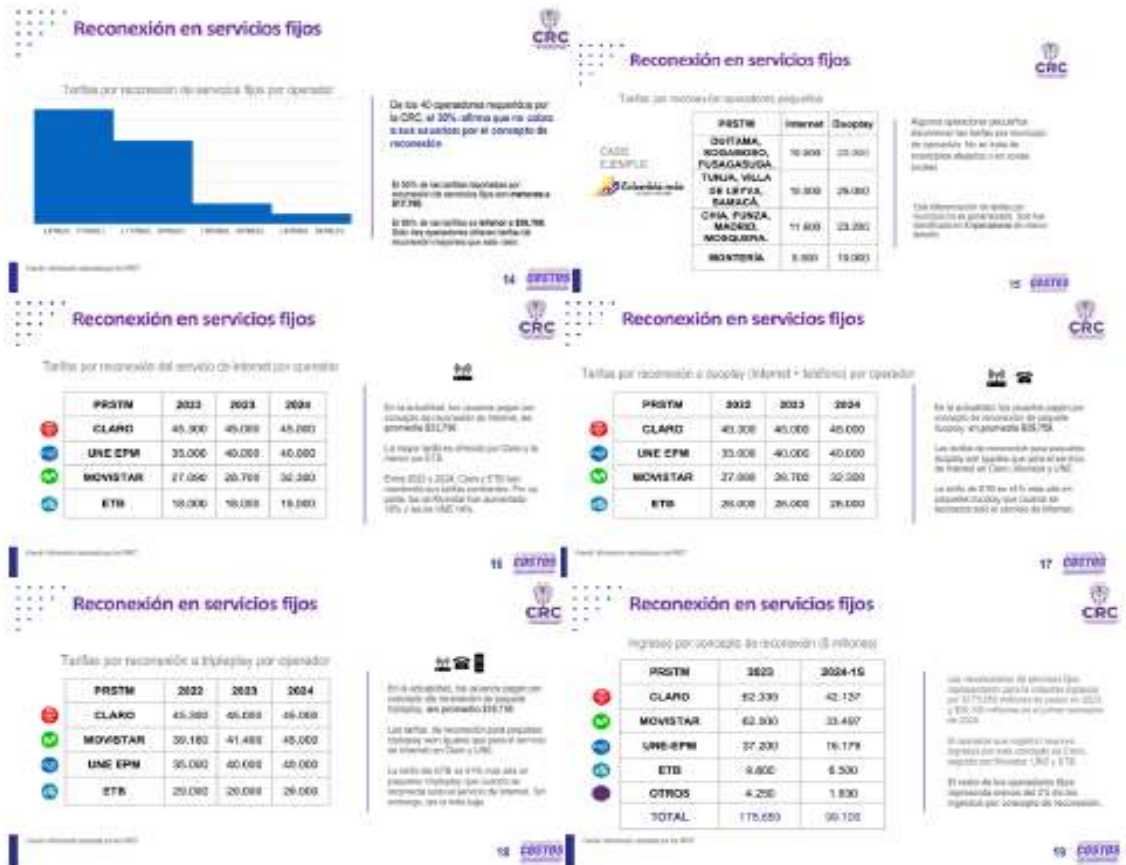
Reconexión en servicios fijos

CRC

Tarifas por reconexión de servicios fijos por operador

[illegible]

De los 40 operadores requeridos por la CRC, el 30% afirma que no cobra a sus usuarios por el concepto de reconexión

El 50% de las tarifas reportadas por reconexión de servicios fijos son menores a $17.700.

El 50% de las tarifas es inferior a $36.700. Solo tres operadores ofrecen tarifas de reconexión mayores que este valor.

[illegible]

14 COSTOS

Reconexión en servicios fijos

CRC

Tarifas por reconexión operadores pequeños

CASO EJEMPLO

Colombia más

| PRSTM | Internet | Duoplay |
|---|---|---|
| DUITAMA, SOGAMOSO, FUSAGASUGÁ | 16.000 | 23.000 |
| TUNJA, VILLA DE LEYVA, SAMACÁ | 16.000 | 26.000 |
| CHÍA, FUNZA, MADRID, MOSQUERA | 11.600 | 23.200 |
| MONTERÍA | 8.000 | 10.000 |

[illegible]

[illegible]

15 COSTOS

Reconexión en servicios fijos

CRC

Tarifas por reconexión del servicio de Internet por operador

| PRSTM | 2022 | 2023 | 2024 |
|---|---|---|---|
| CLARO | 45.300 | 45.000 | 45.000 |
| UNE EPM | 35.000 | 40.000 | 40.000 |
| MOVISTAR | 27.090 | 28.700 | 32.300 |
| ETB | 18.000 | 18.000 | 19.000 |

En la actualidad, los usuarios pagan por concepto de reconexión de Internet, en promedio $33.750.

La mayor tarifa es ofrecida por Claro y la menor por ETB.

Entre 2022 y 2024, Claro y ETB han mantenido sus tarifas constantes. Por su parte, las de Movistar han aumentado 19% y las de UNE 14%.

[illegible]

16 COSTOS

Reconexión en servicios fijos

CRC

Tarifas por reconexión a duoplay (Internet + telefonía) por operador

| PRSTM | 2022 | 2023 | 2024 |
|---|---|---|---|
| CLARO | 45.300 | 45.000 | 45.000 |
| UNE EPM | 35.000 | 40.000 | 40.000 |
| MOVISTAR | 27.090 | 28.700 | 32.300 |
| ETB | 26.000 | 26.000 | 26.000 |

En la actualidad, los usuarios pagan por concepto de reconexión de paquete Duoplay, en promedio $35.750.

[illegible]

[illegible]

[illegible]

17 COSTOS

Reconexión en servicios fijos

CRC

Tarifas por reconexión a tripleplay por operador

| PRSTM | 2022 | 2023 | 2024 |
|---|---|---|---|
| CLARO | 45.300 | 45.000 | 45.000 |
| MOVISTAR | 39.180 | 41.400 | 45.000 |
| UNE EPM | 35.000 | 40.000 | 40.000 |
| ETB | 29.000 | 29.000 | 29.000 |

En la actualidad, los usuarios pagan por concepto de reconexión de paquete tripleplay, en promedio $39.750.

Las tarifas de reconexión para paquetes tripleplay son iguales que para el servicio de Internet en Claro y UNE.

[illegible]

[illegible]

18 COSTOS

Reconexión en servicios fijos

CRC

Ingresos por concepto de reconexión ($ millones)

| PRSTM | 2023 | 2024-1S |
|---|---|---|
| CLARO | 62.330 | 42.127 |
| MOVISTAR | 62.500 | 33.497 |
| UNE-EPM | 37.200 | 16.179 |
| ETB | 9.600 | 6.500 |
| OTROS | 4.250 | 1.830 |
| TOTAL | 175.880 | 99.133 |

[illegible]

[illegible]

El resto de los operadores fijos representa menos del 2% de los ingresos por concepto de reconexión.

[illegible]

19 COSTOS